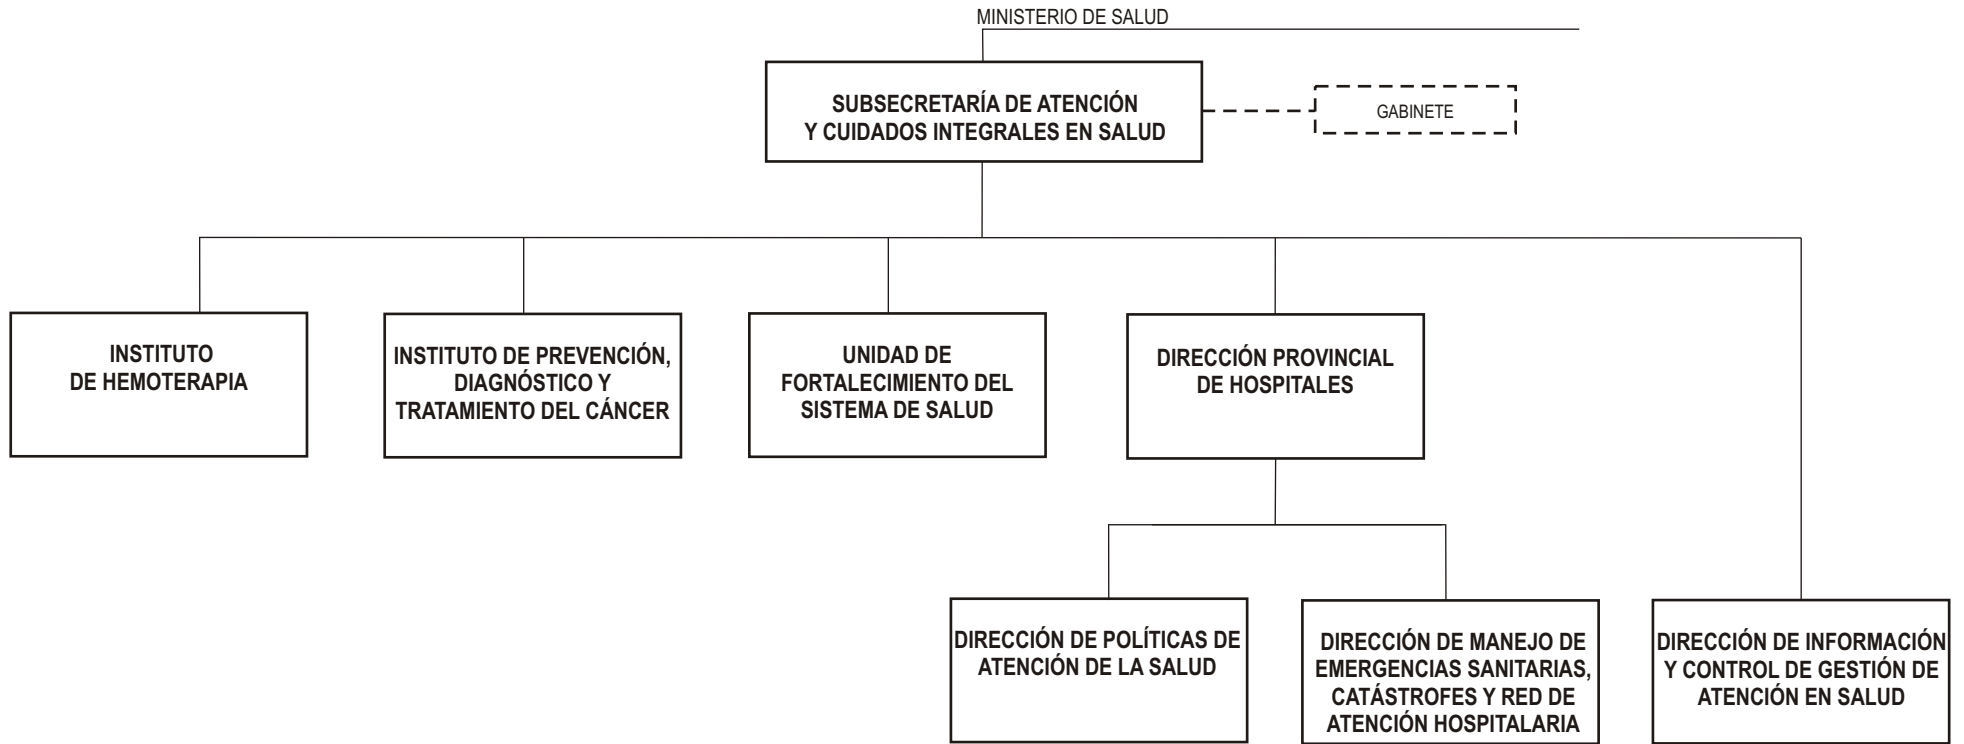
MINISTERIO DE SALUD

SUBSECRETARÍA DE ATENCIÓN Y CUIDADOS INTEGRALES EN SALUD

GABINETE

INSTITUTO DE HEMOTERAPIA

INSTITUTO DE PREVENCIÓN, DIAGNÓSTICO Y TRATAMIENTO DEL CÁNCER

UNIDAD DE FORTALECIMIENTO DEL SISTEMA DE SALUD

DIRECCIÓN PROVINCIAL DE HOSPITALES

DIRECCIÓN DE POLÍTICAS DE ATENCIÓN DE LA SALUD

DIRECCIÓN DE MANEJO DE EMERGENCIAS SANITARIAS, CATÁSTROFES Y RED DE ATENCIÓN HOSPITALARIA

DIRECCIÓN DE INFORMACIÓN Y CONTROL DE GESTIÓN DE ATENCIÓN EN SALUD